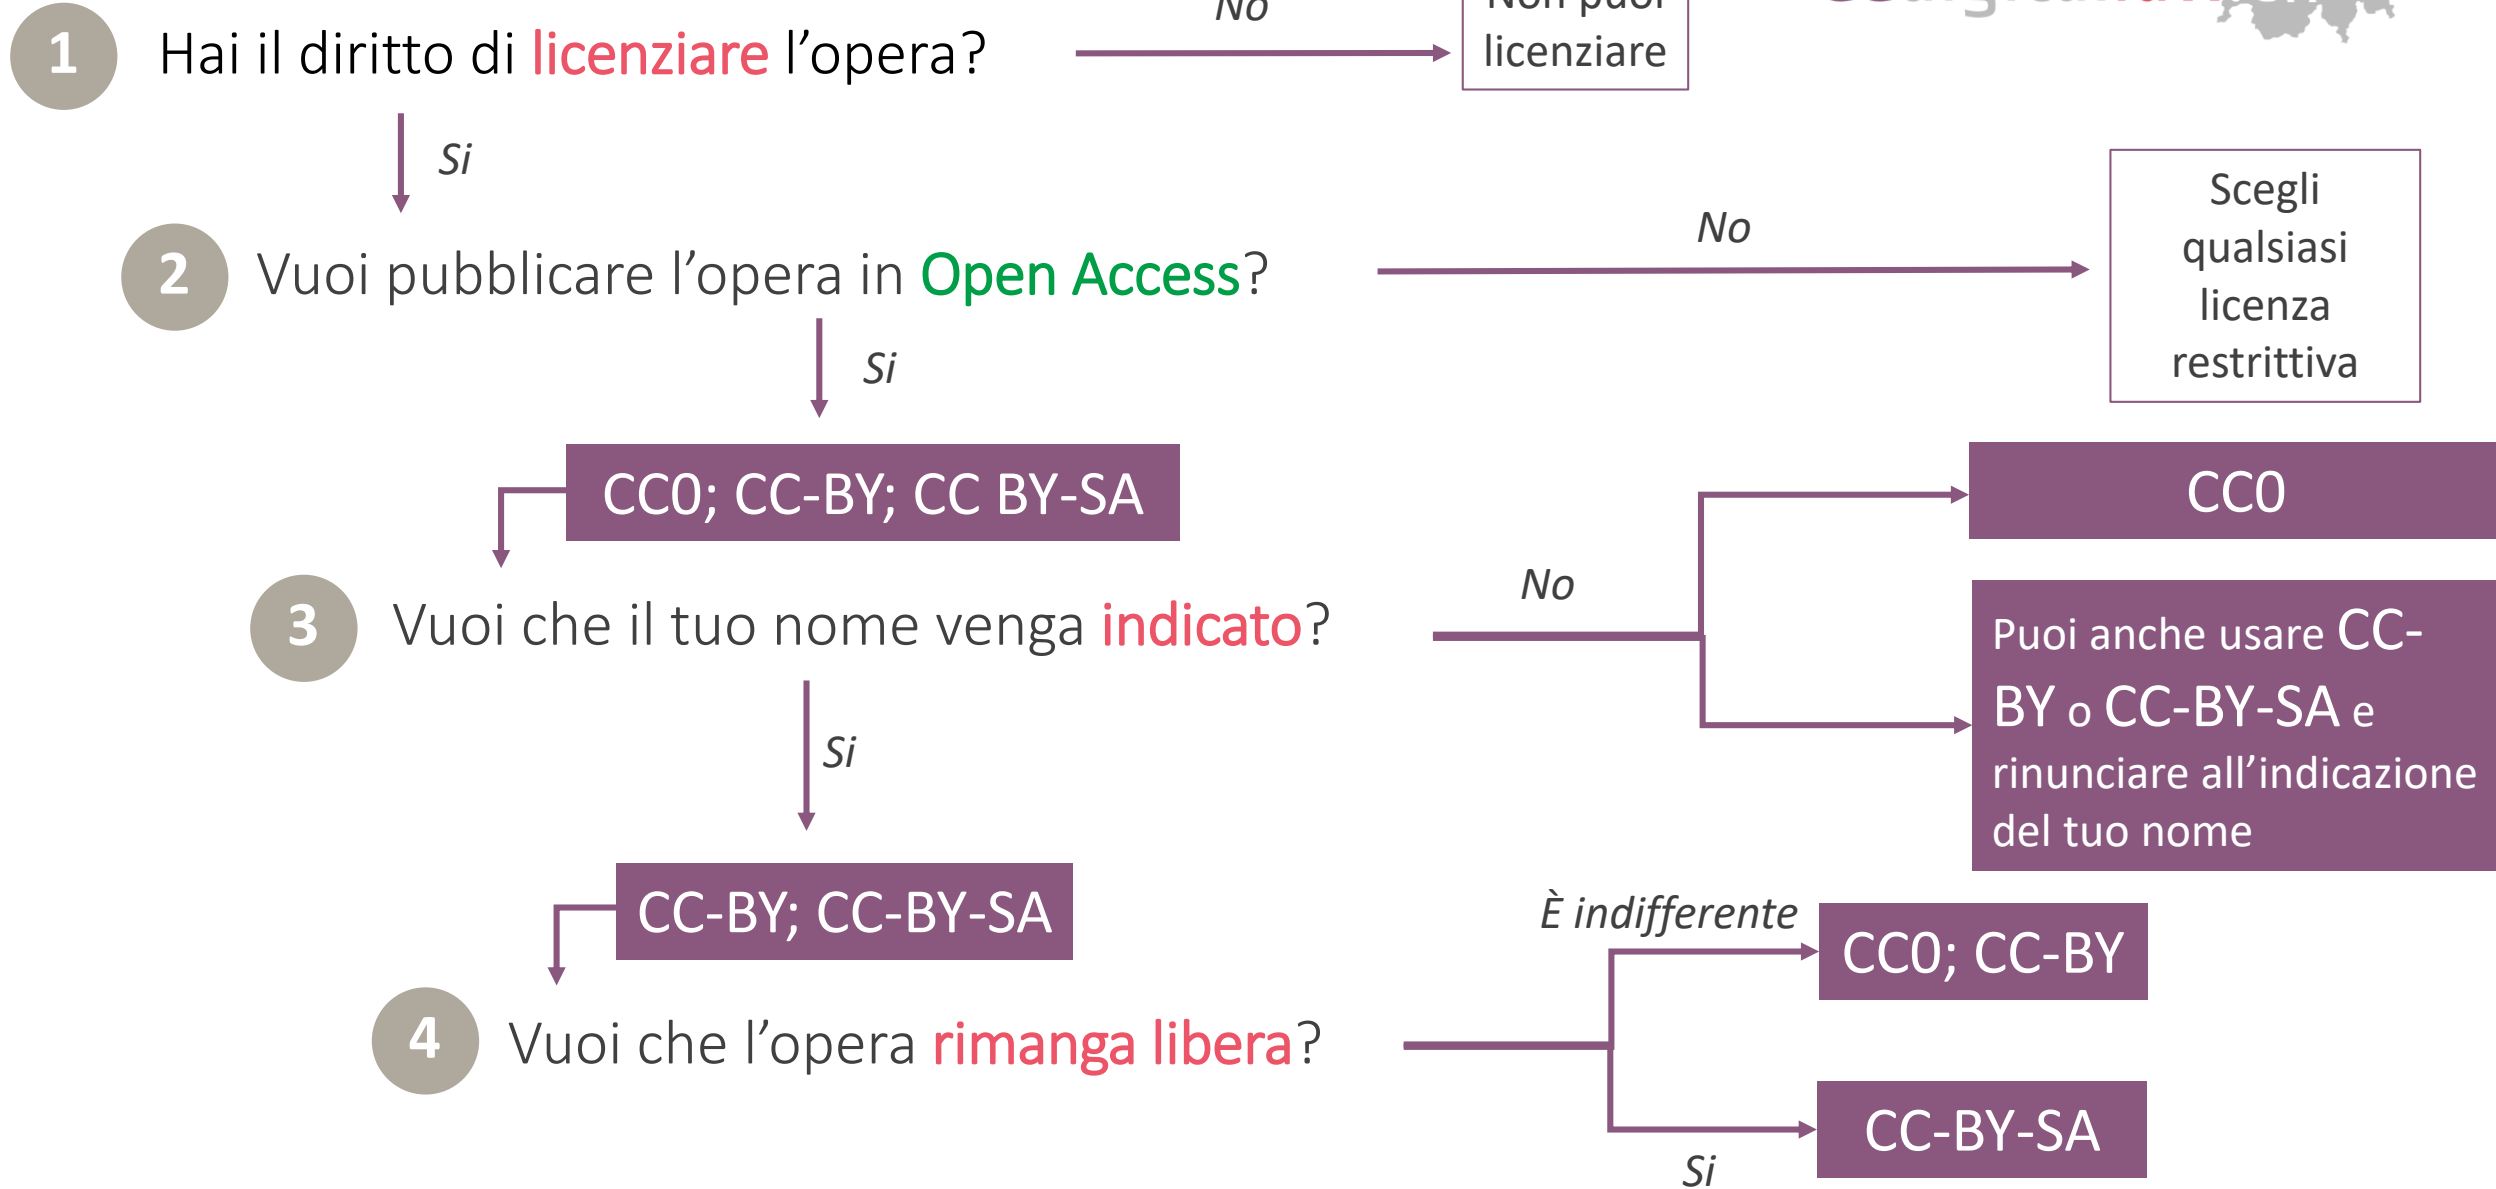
1 Hai il diritto di licenziare l'opera?

No

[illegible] licenziare

Si

2 Vuoi pubblicare l'opera in Open Access?

No

Scegli qualsiasi licenza restrittiva

Si

CC0; CC-BY; CC BY-SA

3 Vuoi che il tuo nome venga indicato?

No

CC0

Puoi anche usare CC-BY o CC-BY-SA e rinunciare all'indicazione del tuo nome

Si

CC-BY; CC-BY-SA

4 Vuoi che l'opera rimanga libera?

È indifferente

CC0; CC-BY

CC-BY-SA

Si